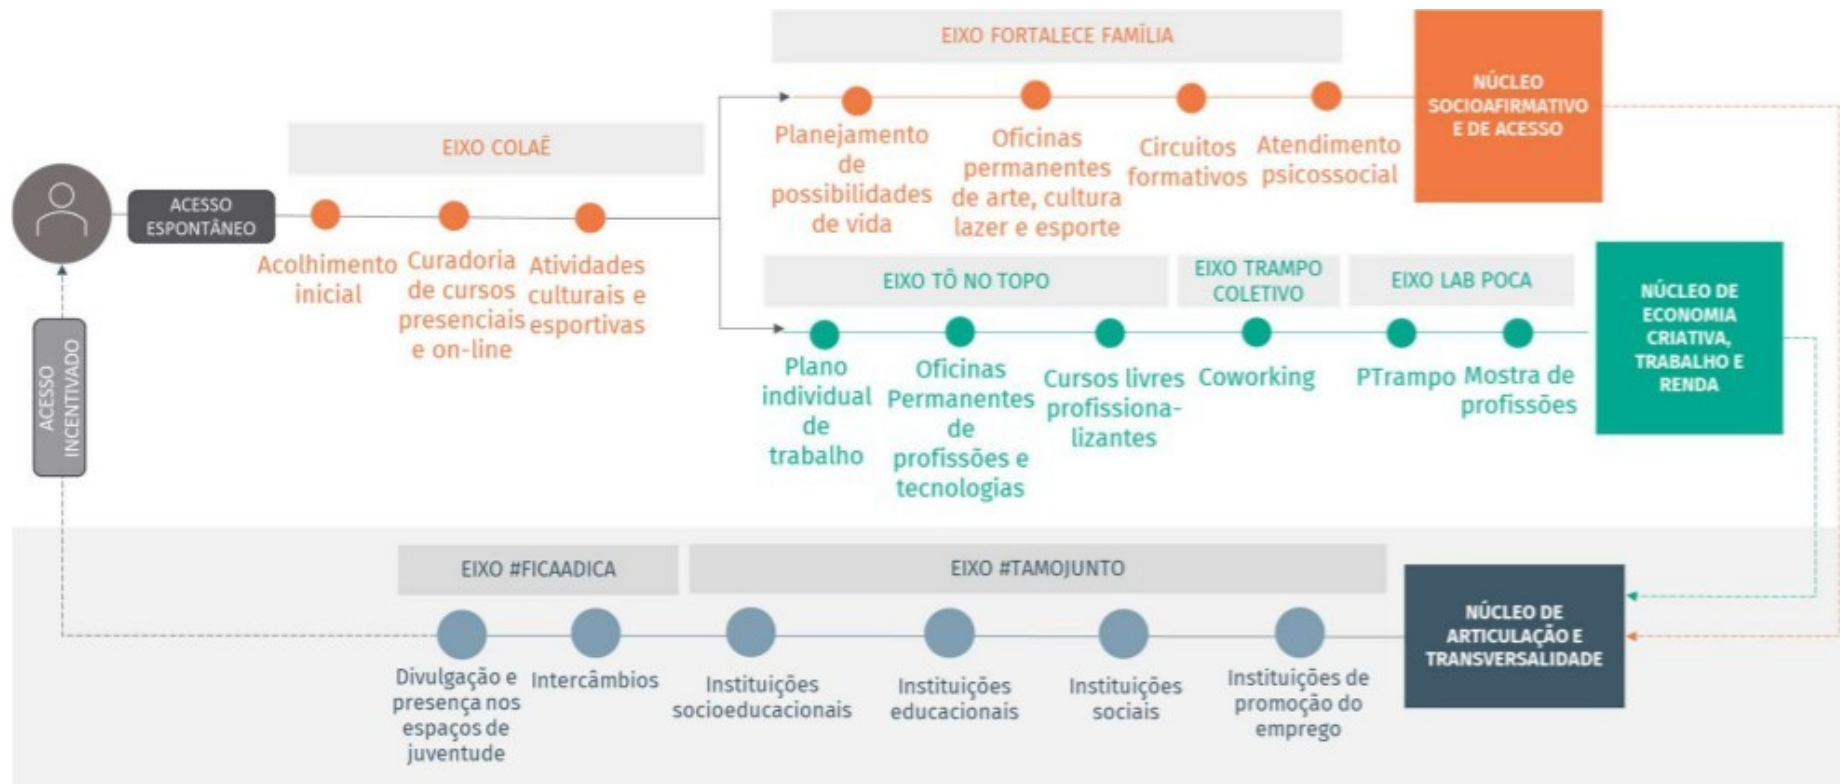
EIXO FORTALECE FAMÍLIA

NÚCLEO SOCIOAFIRMATIVO E DE ACESSO

EIXO COLAÊ

Planejamento de possibilidades de vida

Oficinas permanentes de arte, cultura lazer e esporte

Circuitos formativos

Atendimento psicossocial

ACESSO ESPONTÂNEO

Acolhimento inicial

Curadoria de cursos presenciais e on-line

Atividades culturais e esportivas

EIXO TÔ NO TOPO

EIXO TRAMPO COLETIVO

EIXO LAB POCA

NÚCLEO DE ECONOMIA CRIATIVA, TRABALHO E RENDA

ACESSO INCENTIVADO

Plano individual de trabalho

Oficinas Permanentes de profissões e tecnologias

Cursos livres profissionalizantes

Coworking

PTrampo

Mostra de profissões

EIXO #FICAADICA

EIXO #TAMOJUNTO

NÚCLEO DE ARTICULAÇÃO E TRANSVERSALIDADE

Divulgação e presença nos espaços de juventude

Intercâmbios

Instituições socioeducacionais

Instituições educacionais

Instituições sociais

Instituições de promoção do emprego